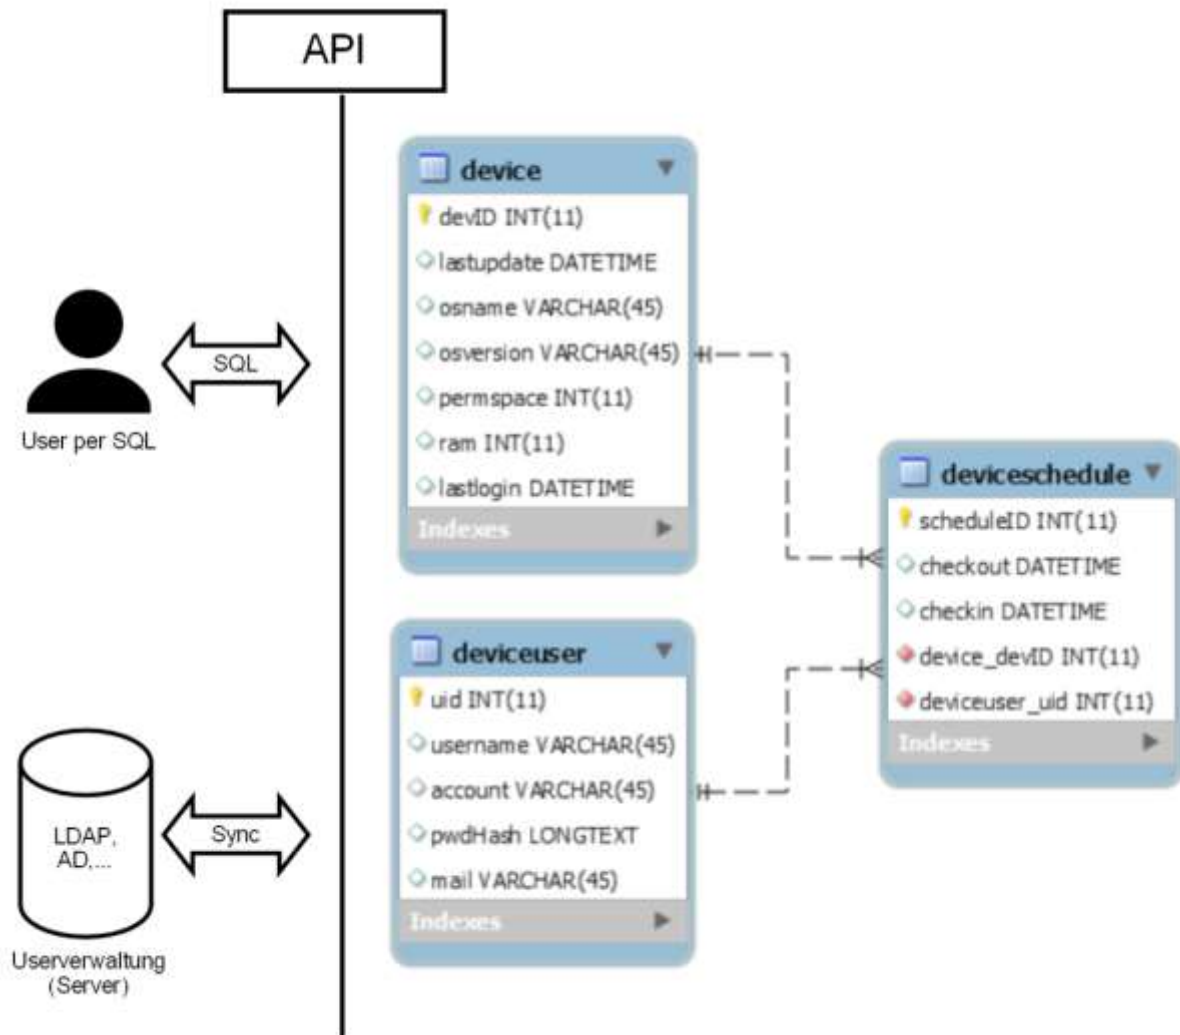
API

SQL

User per SQL

LDAP, AD,...

Sync

Userverwaltung (Server)

device
devID INT(11)
lastupdate DATETIME
osname VARCHAR(45)
osversion VARCHAR(45)
permspace INT(11)
ram INT(11)
lastlogin DATETIME
Indexes

deviceuser
uid INT(11)
username VARCHAR(45)
account VARCHAR(45)
pwdHash LONGTEXT
mail VARCHAR(45)
Indexes

deviceschedule
scheduleID INT(11)
checkout DATETIME
checkin DATETIME
device_devID INT(11)
deviceuser_uid INT(11)
Indexes